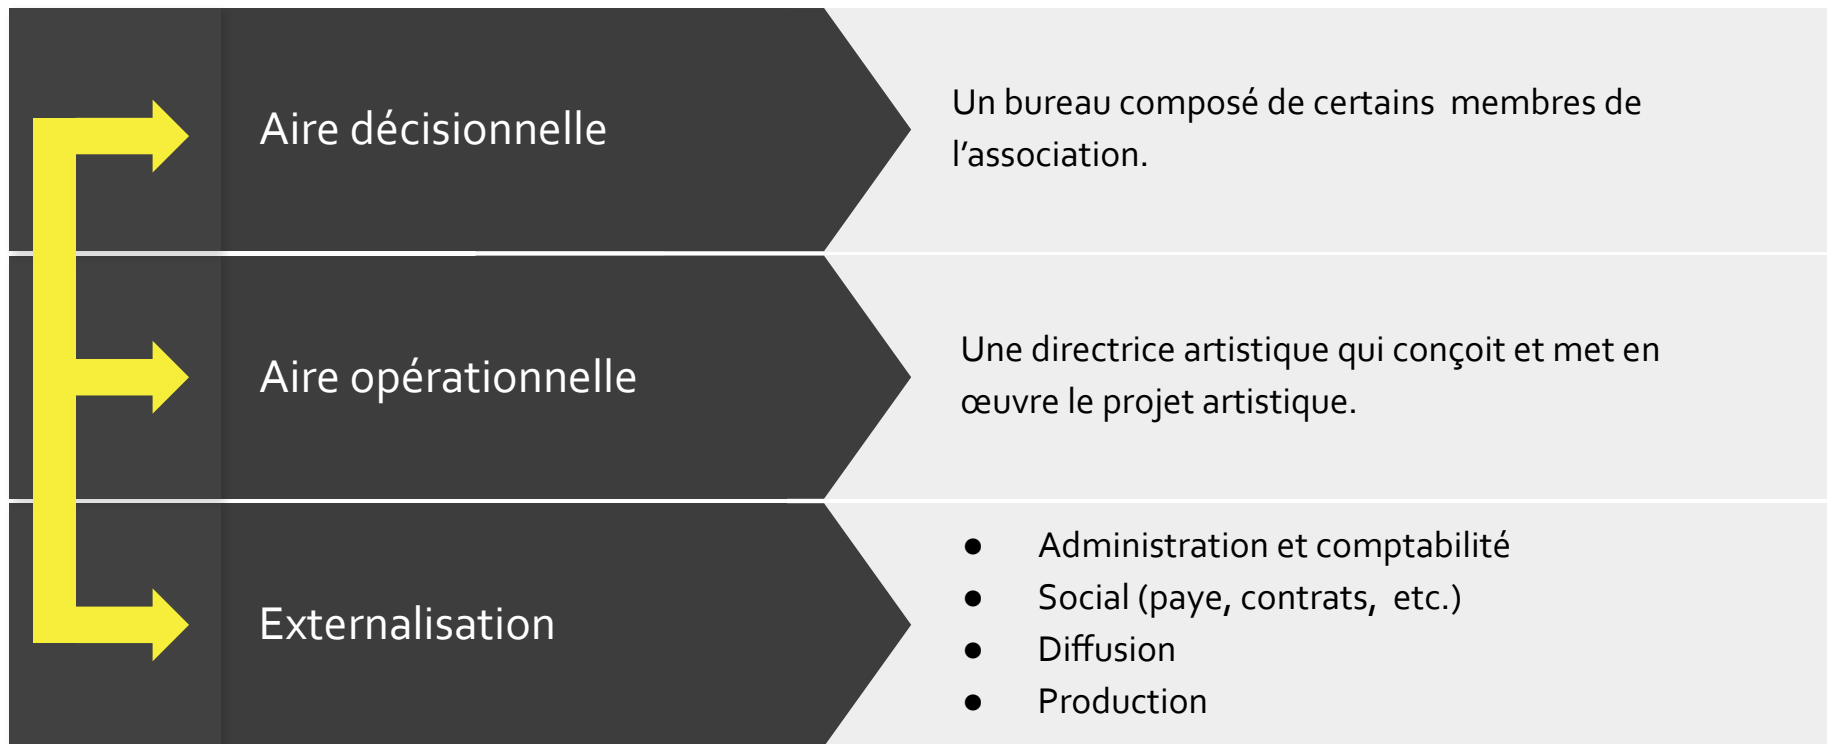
Aire décisionnelle

Un bureau composé de certains membres de l'association.

Aire opérationnelle

Une directrice artistique qui conçoit et met en œuvre le projet artistique.

Externalisation

- Administration et comptabilité
- Social (paye, contrats, etc.)
- Diffusion
- Production